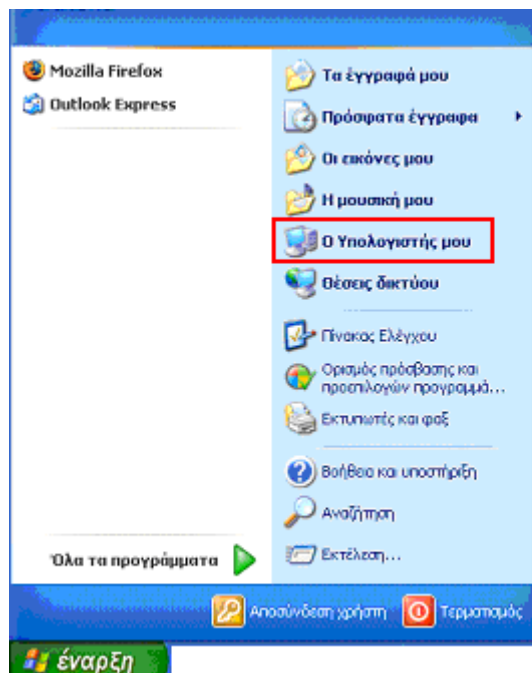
Mozilla Firefox
Outlook Express

Όλα τα προγράμματα

Τα έγγραφά μου
Πρόσφατα έγγραφα
Οι εικόνες μου
Η μουσική μου
Ο Υπολογιστής μου
Θέσεις δικτύου

Πίνακας Ελέγχου
Ορισμός πρόσβασης και προεπιλογών προγραμμά...
Εκτυπωτές και φαξ

Βοήθεια και υποστήριξη
Αναζήτηση
Εκτέλεση...

Αποσύνδεση χρήστη
Τερματισμός

έναρξη